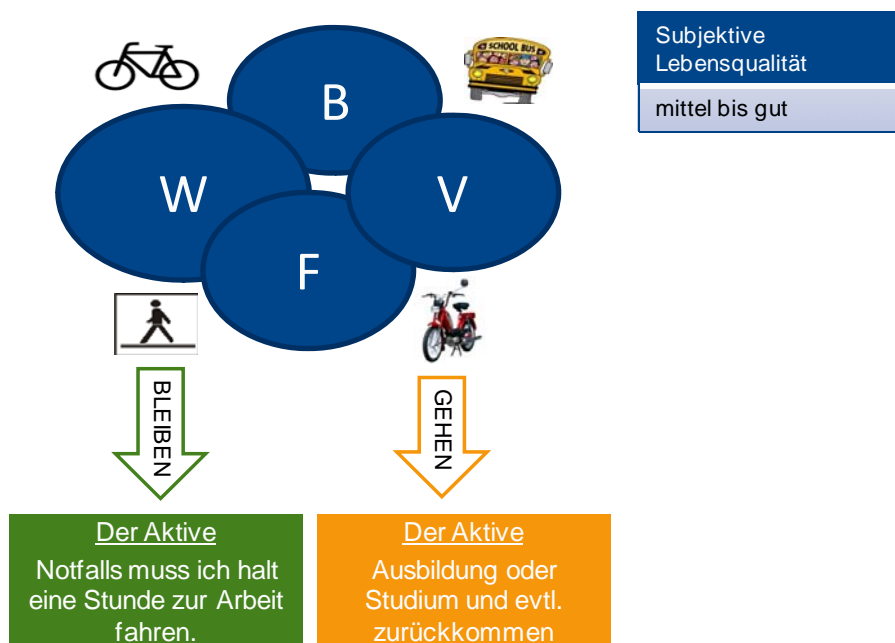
SCHOOL BUS

B

W

V

F

BLEIBEN

GEHEN

Der Aktive
Notfalls muss ich halt eine Stunde zur Arbeit fahren.

Der Aktive
Ausbildung oder Studium und evtl. zurückkommen

| Subjektive Lebensqualität |
|---|
| mittel bis gut |